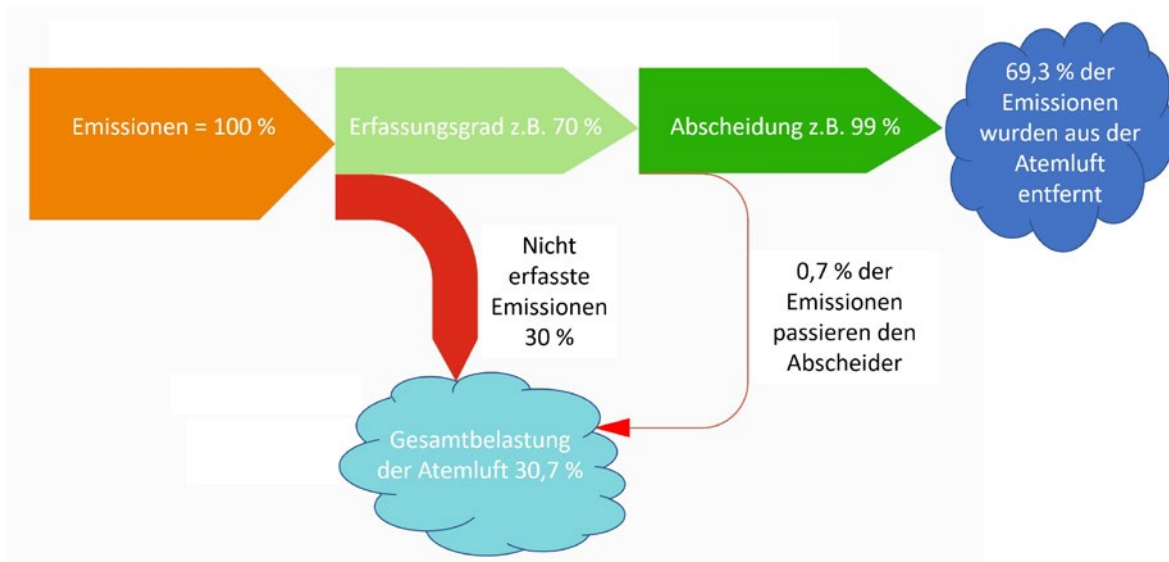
Emissionen = 100 %

Erfassungsgrad z.B. 70 %

Abscheidung z.B. 99 %

69,3 % der Emissionen wurden aus der Atemluft entfernt

Nicht erfasste Emissionen 30 %

0,7 % der Emissionen passieren den Abscheider

Gesamtbelastung der Atemluft 30,7 %